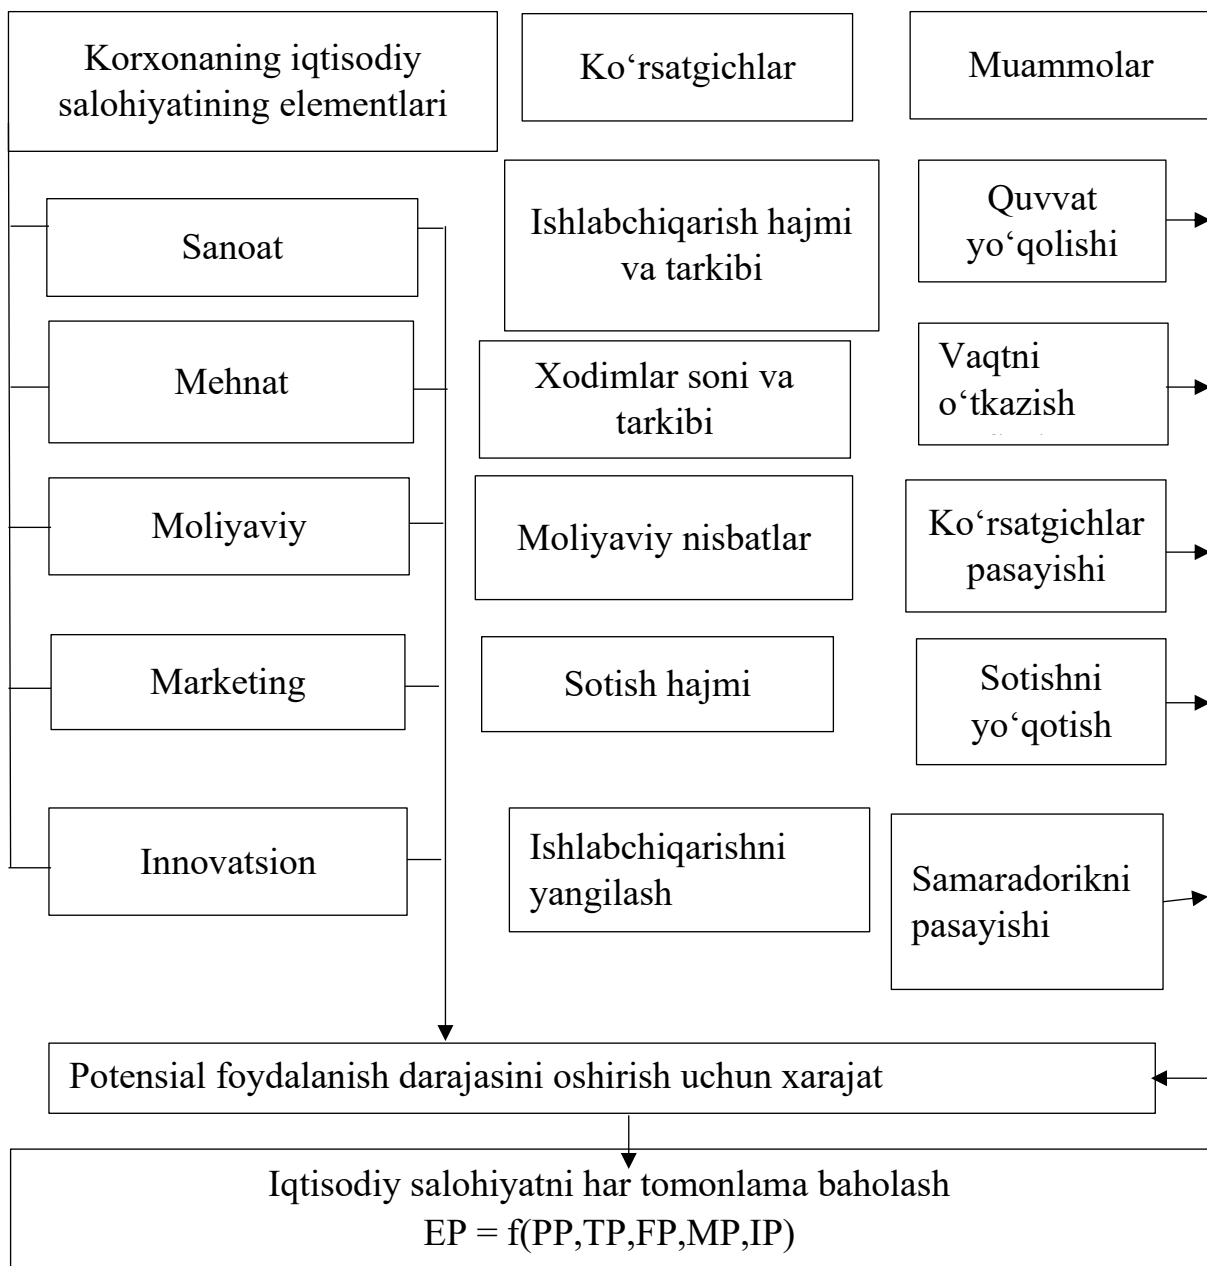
Korxonaning iqtisodiy salohiyatining elementlari

Ko‘rsatgichlar

Muammolar

Sanoat

Ishlabchiqarish hajmi va tarkibi

Quvvat yo‘qolishi

Mehnat

Xodimlar soni va tarkibi

Vaqtni o‘tkazish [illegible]

Moliyaviy

Moliyaviy nisbatlar

Ko‘rsatgichlar pasayishi

Marketing

Sotish hajmi

Sotishni yo‘qotish

Innovatsion

Ishlabchiqarishni yangilash

Samaradorikni pasayishi

Potensial foydalanish darajasini oshirish uchun xarajat

Iqtisodiy salohiyatni har tomonlama baholash
EP = f(PP,TP,FP,MP,IP)